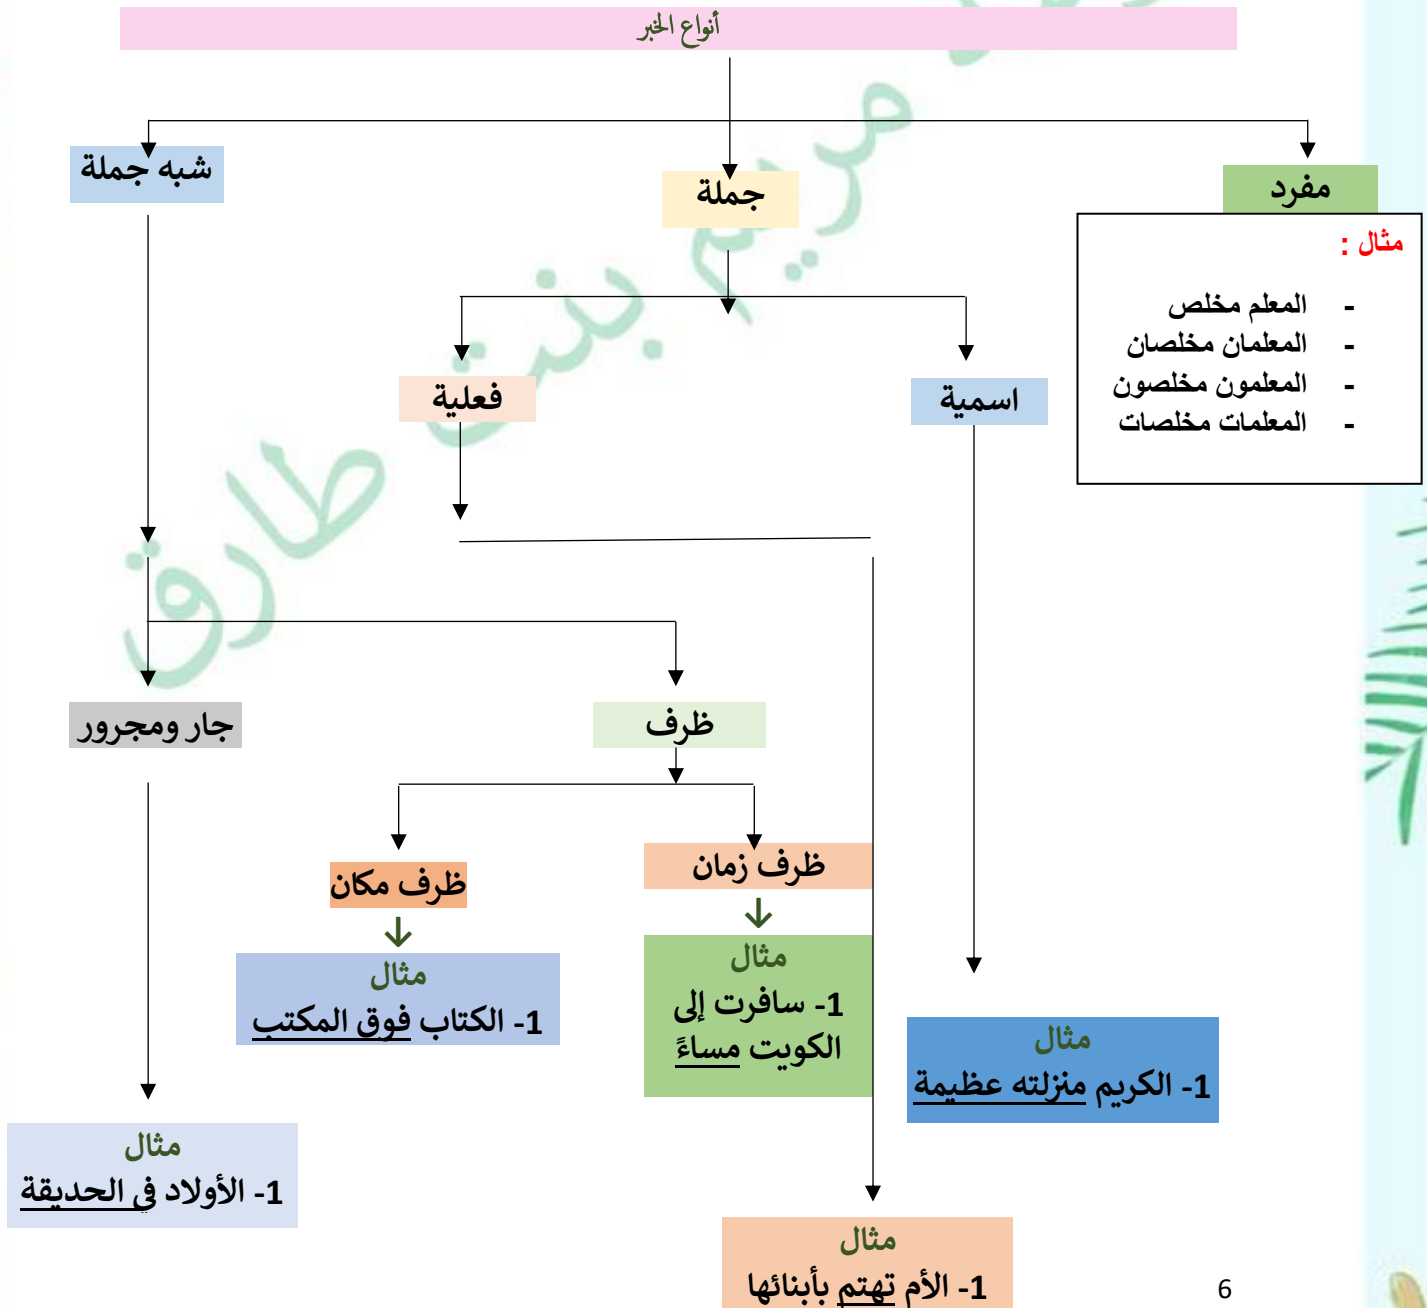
أنواع الخبر

مفرد

مثال :

- المعلم مخلص
- المعلمان مخلصان
- المعلمون مخلصون
- المعلمات مخلصات

جملة

اسمية

فعلية

شبه جملة

ظرف

جار ومجرور

ظرف زمان

ظرف مكان

مثال
1- سافرت إلى الكويت مساءً

مثال
1- الكتاب فوق المكتب

مثال
1- الكريم منزلته عظيمة

مثال
1- الأولاد في الحديقة

مثال
1- الأم تهتم بأبنائها

مريم بنت طارق

6